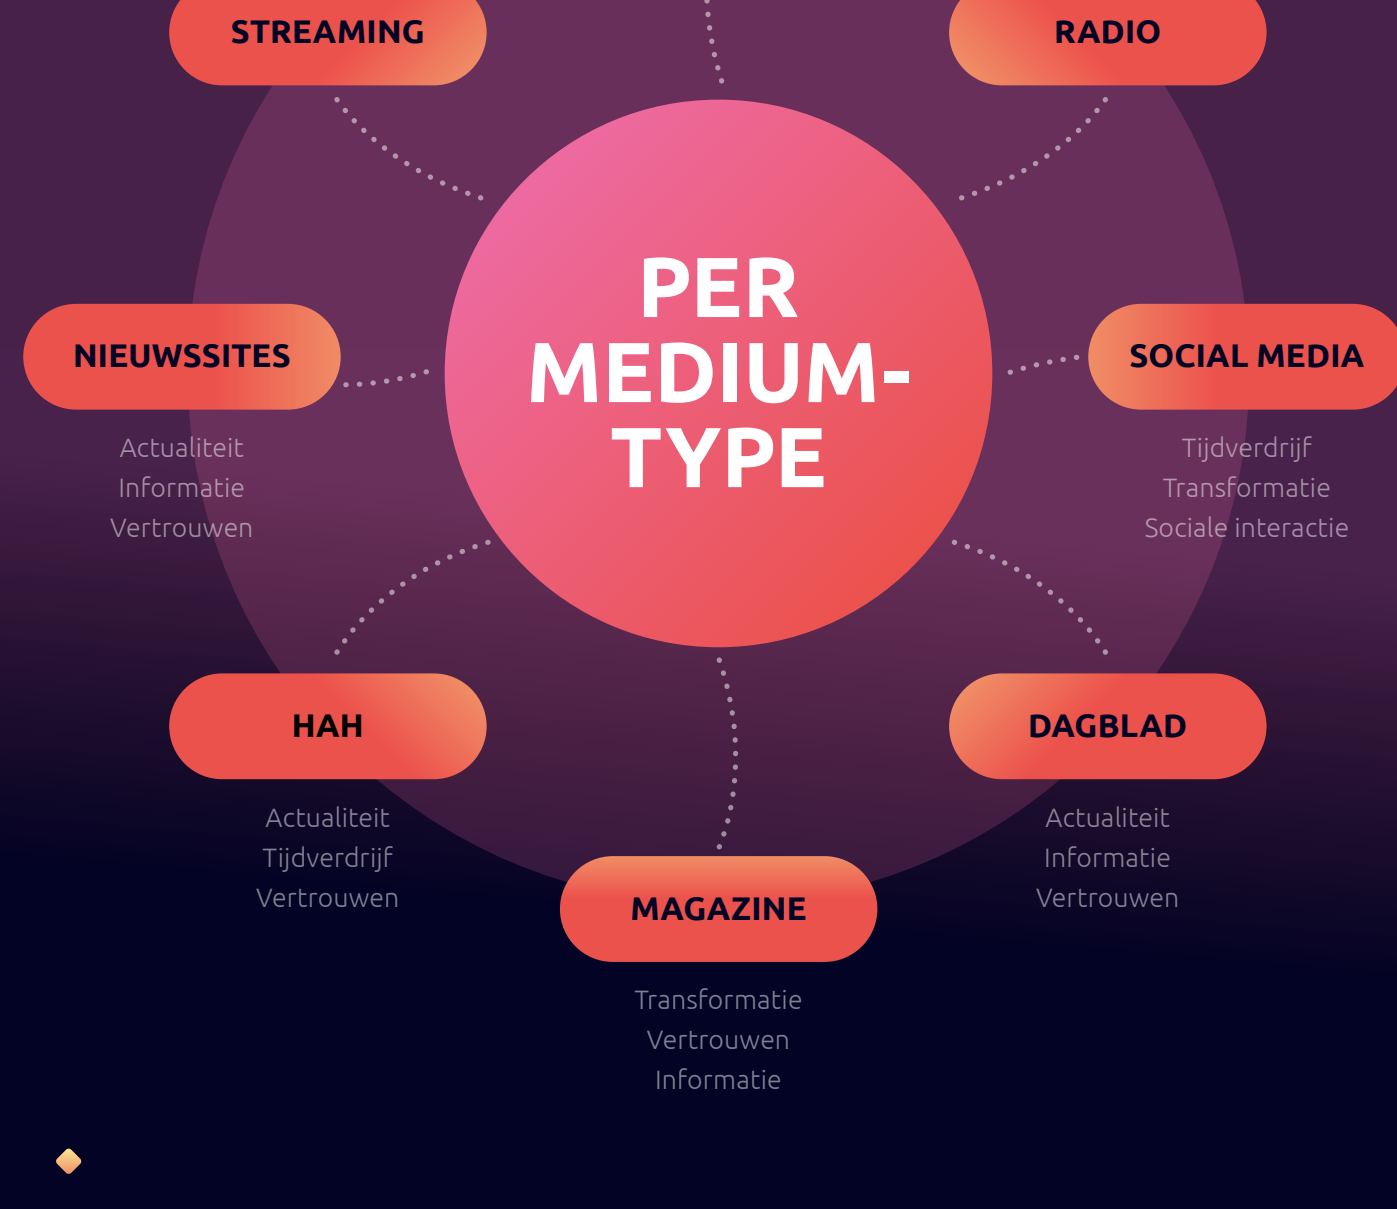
STREAMING

RADIO

PER MEDIUM-TYPE

NIEUWSSITES

Actualiteit
Informatie
Vertrouwen

SOCIAL MEDIA

Tijdverdrijf
Transformatie
Sociale interactie

HAH

Actualiteit
Tijdverdrijf
Vertrouwen

DAGBLAD

Actualiteit
Informatie
Vertrouwen

MAGAZINE

Transformatie
Vertrouwen
Informatie